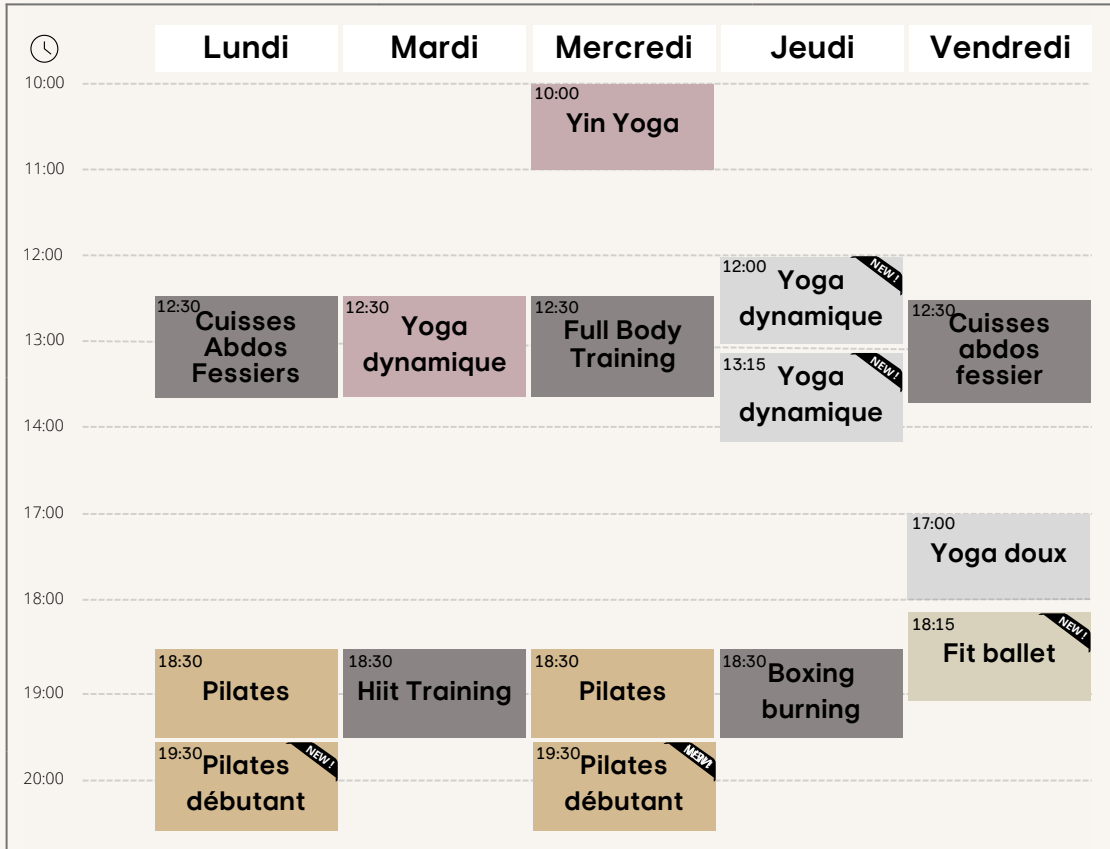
| | Lundi | Mardi | Mercredi | Jeudi | Vendredi |
|---|---|---|---|---|---|
| 10:00 | | | 10:00 Yin Yoga | | |
| 11:00 | | | | | |
| 12:00 | | | | 12:00 Yoga dynamique NEW ! | |
| 13:00 | 12:30 Cuisses Abdos Fessiers | 12:30 Yoga dynamique | 12:30 Full Body Training | 13:15 Yoga dynamique NEW ! | 12:30 Cuisses abdos fessier |
| 14:00 | | | | | |
| 17:00 | | | | | 17:00 Yoga doux |
| 18:00 | | | | | 18:15 Fit ballet NEW ! |
| 19:00 | 18:30 Pilates | 18:30 Hiit Training | 18:30 Pilates | 18:30 Boxing burning | |
| 20:00 | 19:30 Pilates débutant NEW ! | | 19:30 Pilates débutant NEW ! | | |